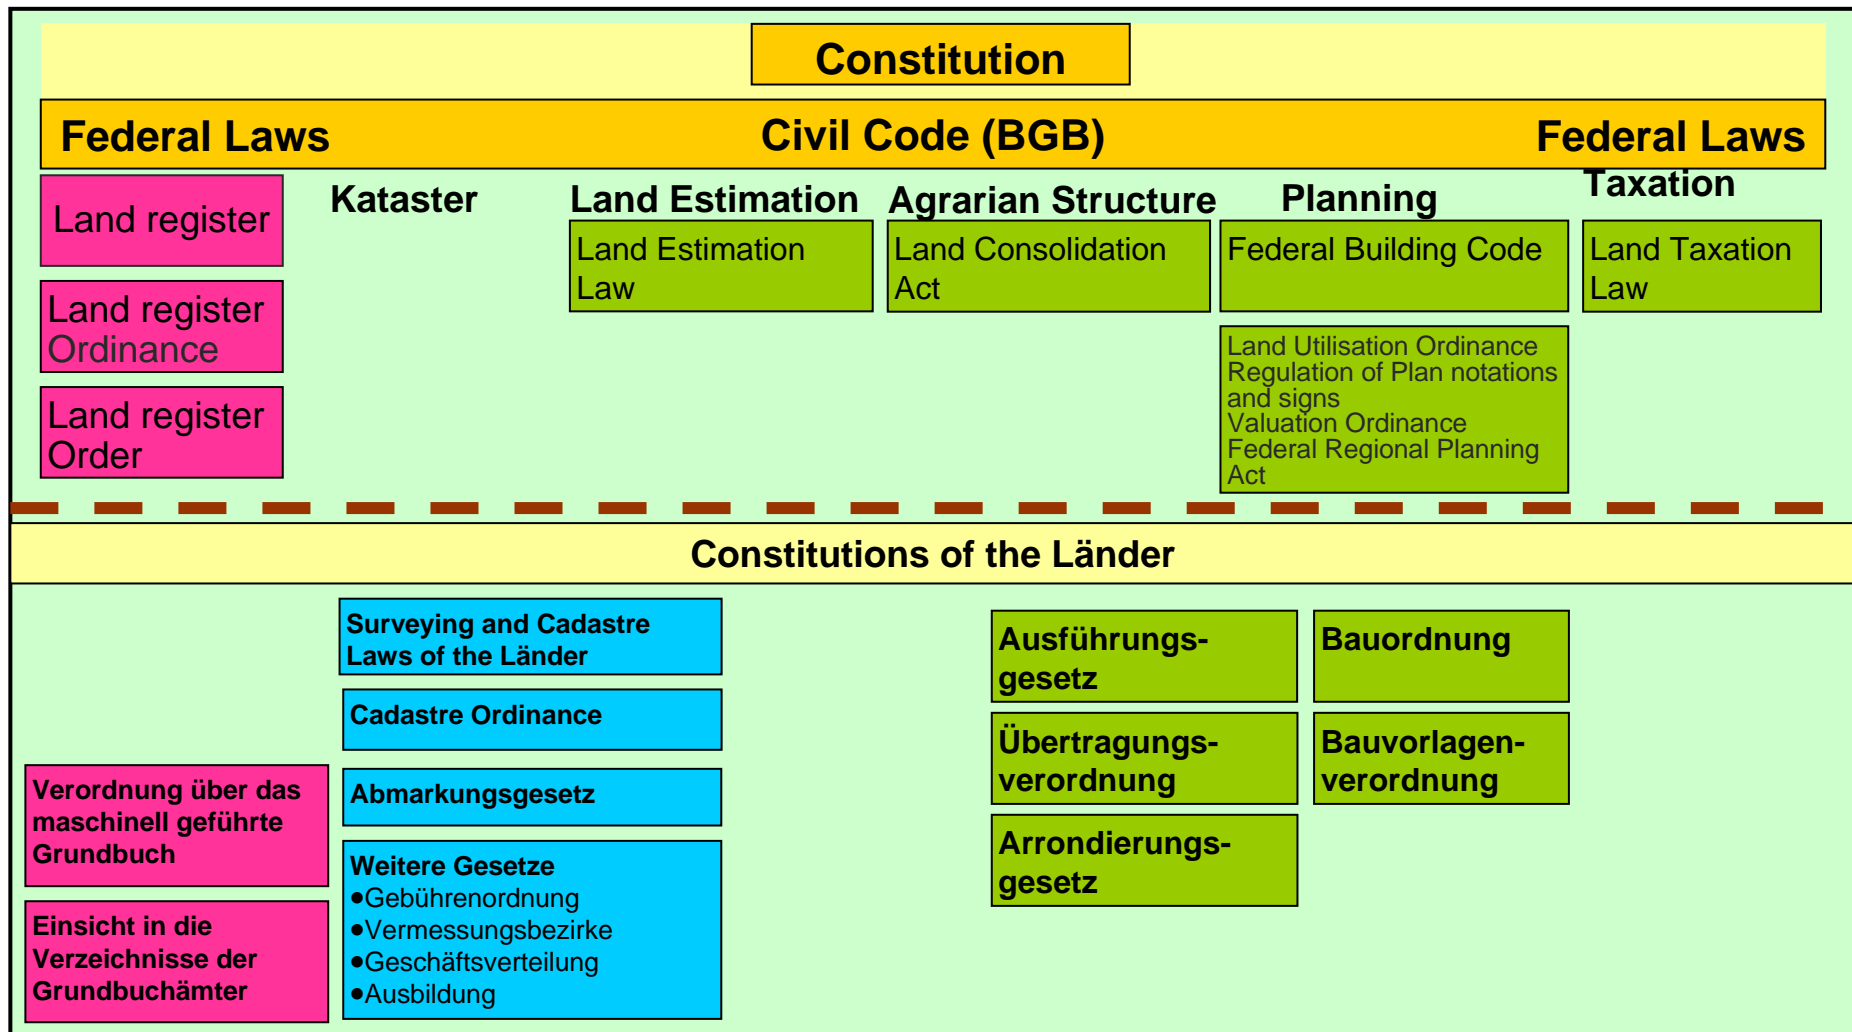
Constitution

Federal Laws

Civil Code (BGB)

Federal Laws

Land register

Land register Ordinance

Land register Order

Kataster

Land Estimation

Land Estimation Law

Agrarian Structure

Land Consolidation Act

Planning

Federal Building Code

Land Utilisation Ordinance
Regulation of Plan notations and signs
Valuation Ordinance
Federal Regional Planning Act

Taxation

Land Taxation Law

Constitutions of the Länder

Surveying and Cadastre Laws of the Länder

Cadastre Ordinance

Abmarkungsgesetz

Weitere Gesetze
•Gebührenordnung
•Vermessungsbezirke
•Geschäftsverteilung
•Ausbildung

Verordnung über das maschinell geführte Grundbuch

Einsicht in die Verzeichnisse der Grundbuchämter

Ausführungsgesetz

Übertragungsverordnung

Arrondierungsgesetz

Bauordnung

Bauvorlagenverordnung